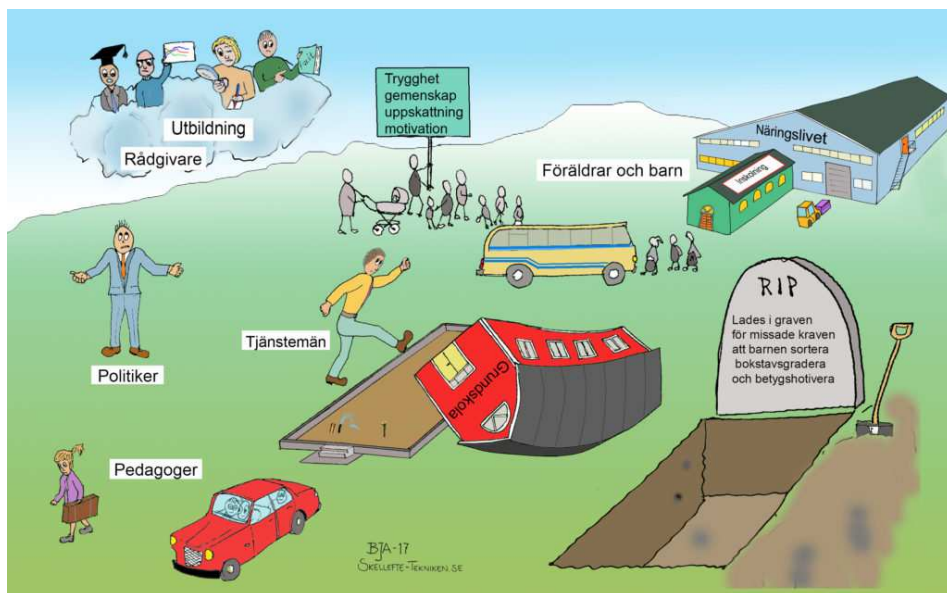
Utbildning

Rådgivare

Trygghet
gemenskap
uppskattning
motivation

Föräldrar och barn

Näringslivet

Inskolning

Politiker

Tjänstemän

Grundskola

RIP

Lades i graven
för missade kraven
att barnen sortera
bokstavsgradera
och betygshotivera

Pedagoger

BJA-17
SKELLEFTE-TEKNIKEN.SE